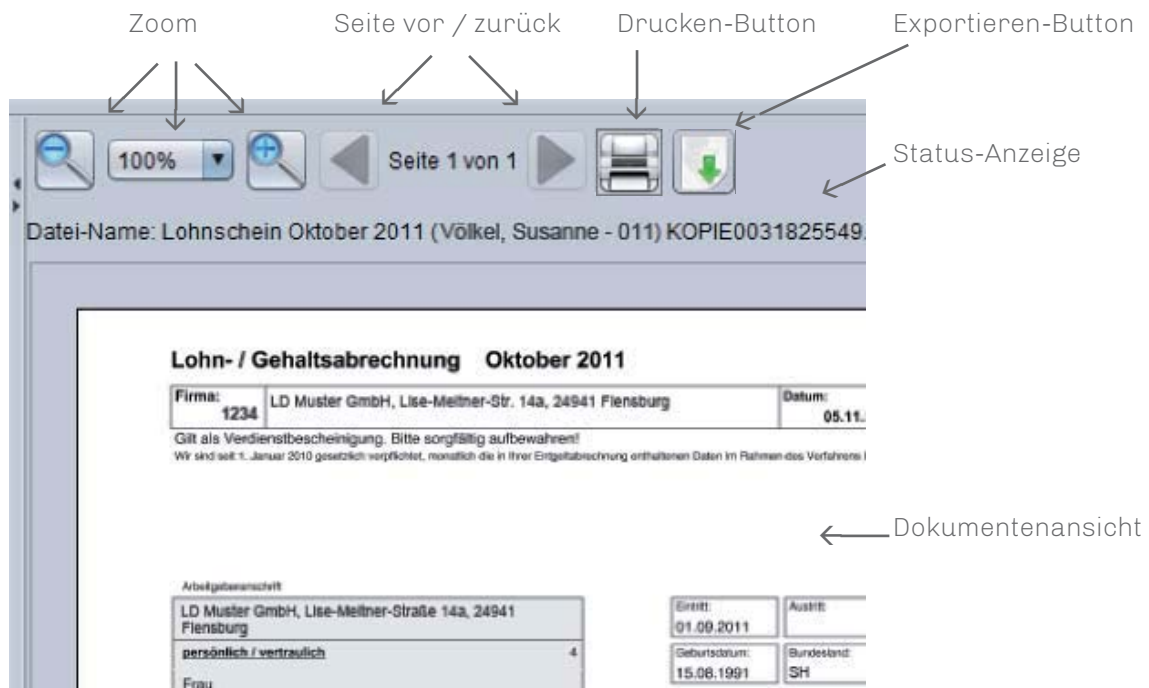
Zoom

Seite vor / zurück

Drucken-Button

Exportieren-Button

100%

Seite 1 von 1

Status-Anzeige

Datei-Name: Lohnschein Oktober 2011 (Völkel, Susanne - 011) KOPIE0031825549.

Lohn- / Gehaltsabrechnung Oktober 2011

Firma: 1234

LD Muster GmbH, Lise-Meitner-Str. 14a, 24941 Flensburg

Datum: 05.11.

Gilt als Verdienstbescheinigung. Bitte sorgfältig aufbewahren!

Wir sind seit 1. Januar 2010 gesetzlich verpflichtet, monatlich die in Ihrer Entgeltabrechnung enthaltenen Daten im Rahmen des Verfahrens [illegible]

Dokumentenansicht

Arbeitgeberanschrift

LD Muster GmbH, Lise-Meitner-Straße 14a, 24941 Flensburg

persönlich / vertraulich

4

Frau

Eintritt: 01.09.2011

Austritt:

Geburtsdatum: 15.08.1991

Bundesland: SH